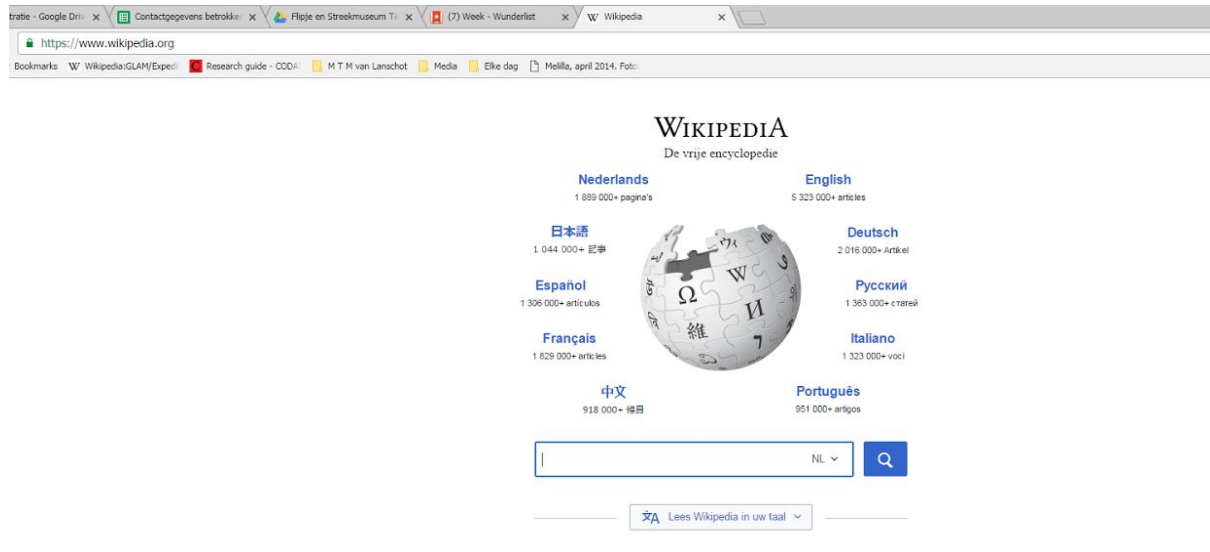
tratie - Google Driv × | Contactgegevens betrokke × | Flipje en Streekmuseum Ti × | (7) Week - Wunderlist × | W Wikipedia ×

https://www.wikipedia.org

Bookmarks | W Wikipedia:GLAM/Exped | Research guide - CODA | M T M van Lanschot | Media | Elke dag | Melilla, april 2014. Foto

WIKIPEDIA
De vrije encyclopedie

Nederlands
1 889 000+ pagina's

English
5 323 000+ articles

日本語
1 044 000+ 記事

Deutsch
2 016 000+ Artikel

Español
1 306 000+ artículos

Русский
1 363 000+ статей

Français
1 829 000+ articles

Italiano
1 323 000+ voci

中文
918 000+ 條目

Português
951 000+ artigos

NL

Lees Wikipedia in uw taal